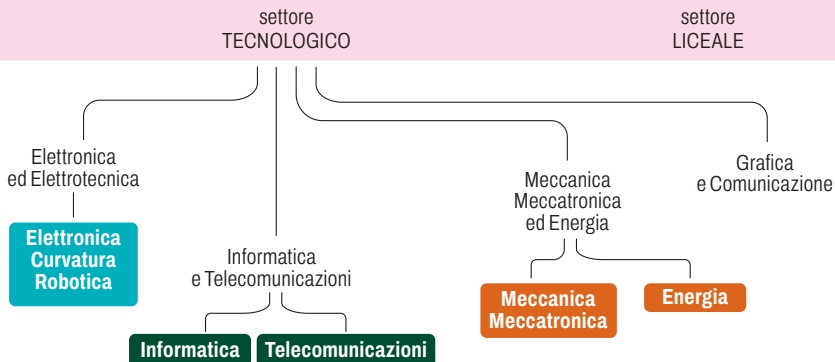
settore
TECNOLOGICO

settore
LICEALE

Elettronica
ed Elettrotecnica

Elettronica
Curvatura
Robotica

Informatica
e Telecomunicazioni

Informatica

Telecomunicazioni

Meccanica
Meccatronica
ed Energia

Meccanica
Meccatronica

Energia

Grafica
e Comunicazione